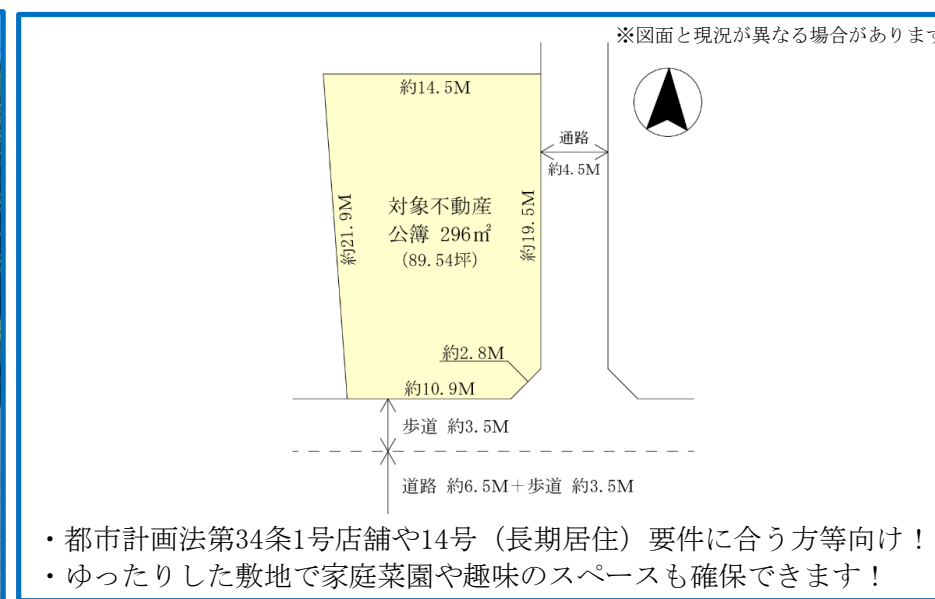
※図面と現況が異なる場合がありま

約14.5M

通路
約4.5M

対象不動産
公簿 296㎡
(89.54坪)

約21.9M

約19.5M

約2.8M

約10.9M

歩道 約3.5M

道路 約6.5M＋歩道 約3.5M

・都市計画法第34条1号店舗や14号（長期居住）要件に合う方等向け！
・ゆったりした敷地で家庭菜園や趣味のスペースも確保できます！